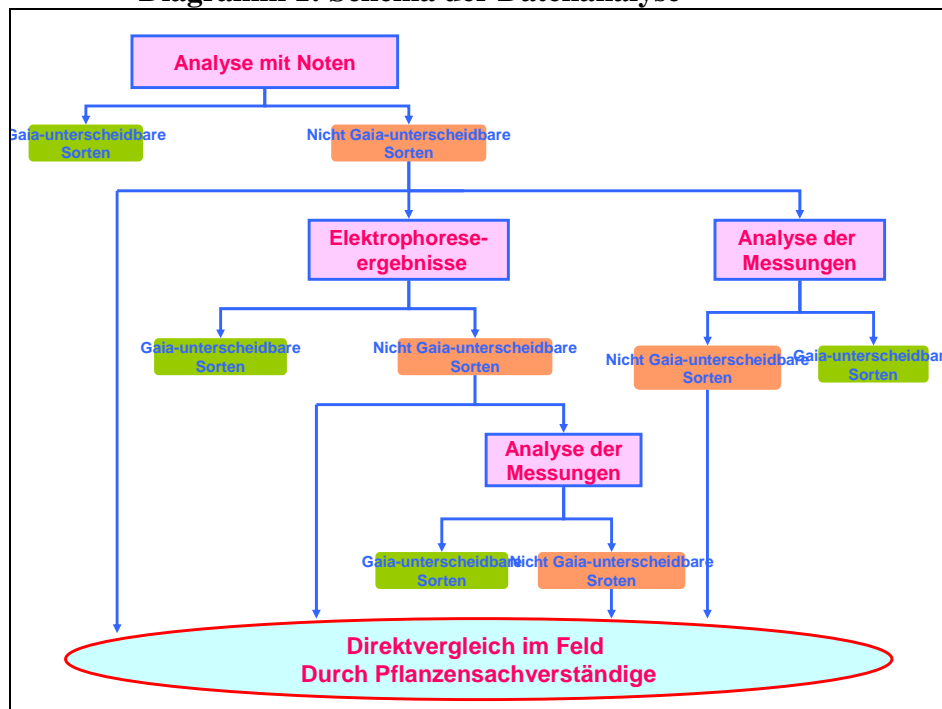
Diagramm 1: Schema der Datenanalyse

Analyse mit Noten

Gaia-unterscheidbare Sorten

Nicht Gaia-unterscheidbare Sorten

Elektrophorese-ergebnisse

Analyse der Messungen

Gaia-unterscheidbare Sorten

Nicht Gaia-unterscheidbare Sorten

Nicht Gaia-unterscheidbare Sorten

Gaia-unterscheidbare Sorten

Analyse der Messungen

Gaia-unterscheidbare Sorten

Nicht Gaia-unterscheidbare Sroten

Direktvergleich im Feld
Durch Pflanzensachverständige